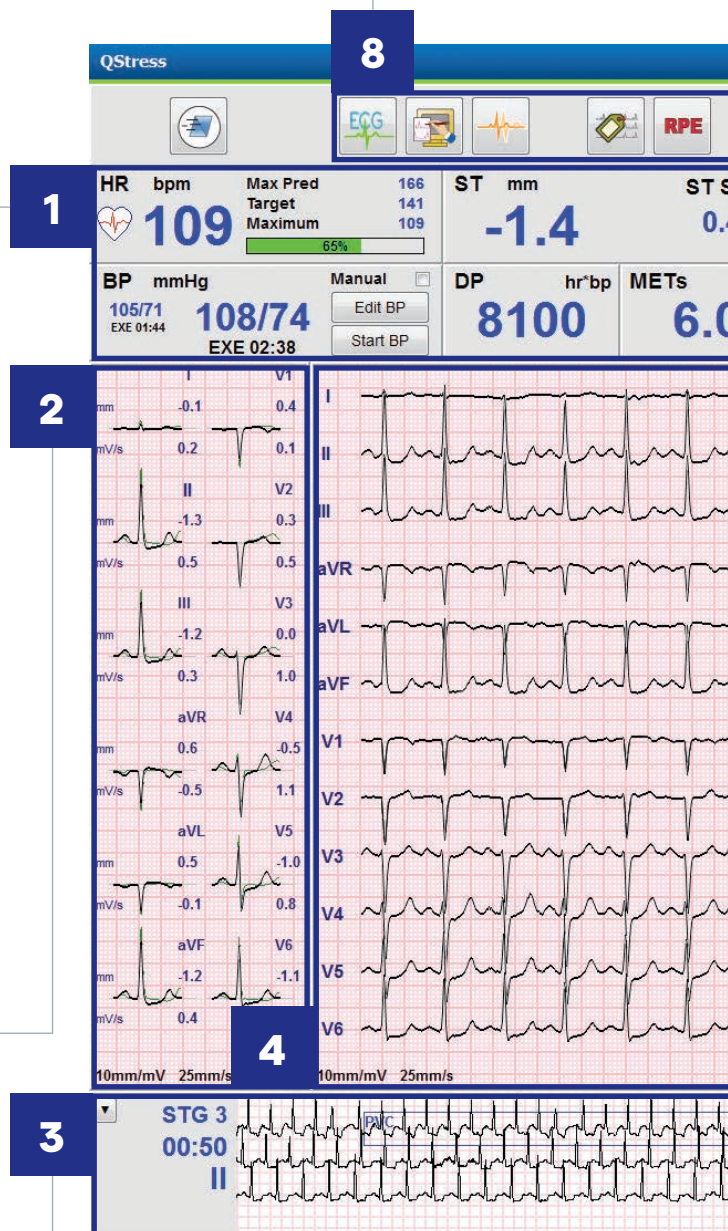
QStress

8

ECG

RPE

1

HR bpm
109

Max Pred 166
Target 141
Maximum 109
65%

ST mm
-1.4

ST S
0.4

BP mmHg
105/71
EXE 01:44
108/74
EXE 02:38

Manual
Edit BP
Start BP

DP hr*bp
8100

METs
6.0

2

I
mm -0.1
mV/s 0.2

V1
0.4
0.1

II
mm -1.3
mV/s 0.5

V2
0.3
0.5

III
mm -1.2
mV/s 0.3

V3
0.0
1.0

aVR
mm 0.6
mV/s -0.5

V4
-0.5
1.1

aVL
mm 0.5
mV/s -0.1

V5
-1.0
0.8

aVF
mm -1.2
mV/s 0.4

V6
-1.1

10mm/mV 25mm/s

4

I
II
III
aVR
aVL
aVF
V1
V2
V3
V4
V5
V6

10mm/mV 25mm/s

3

STG 3
00:50
II

PVC